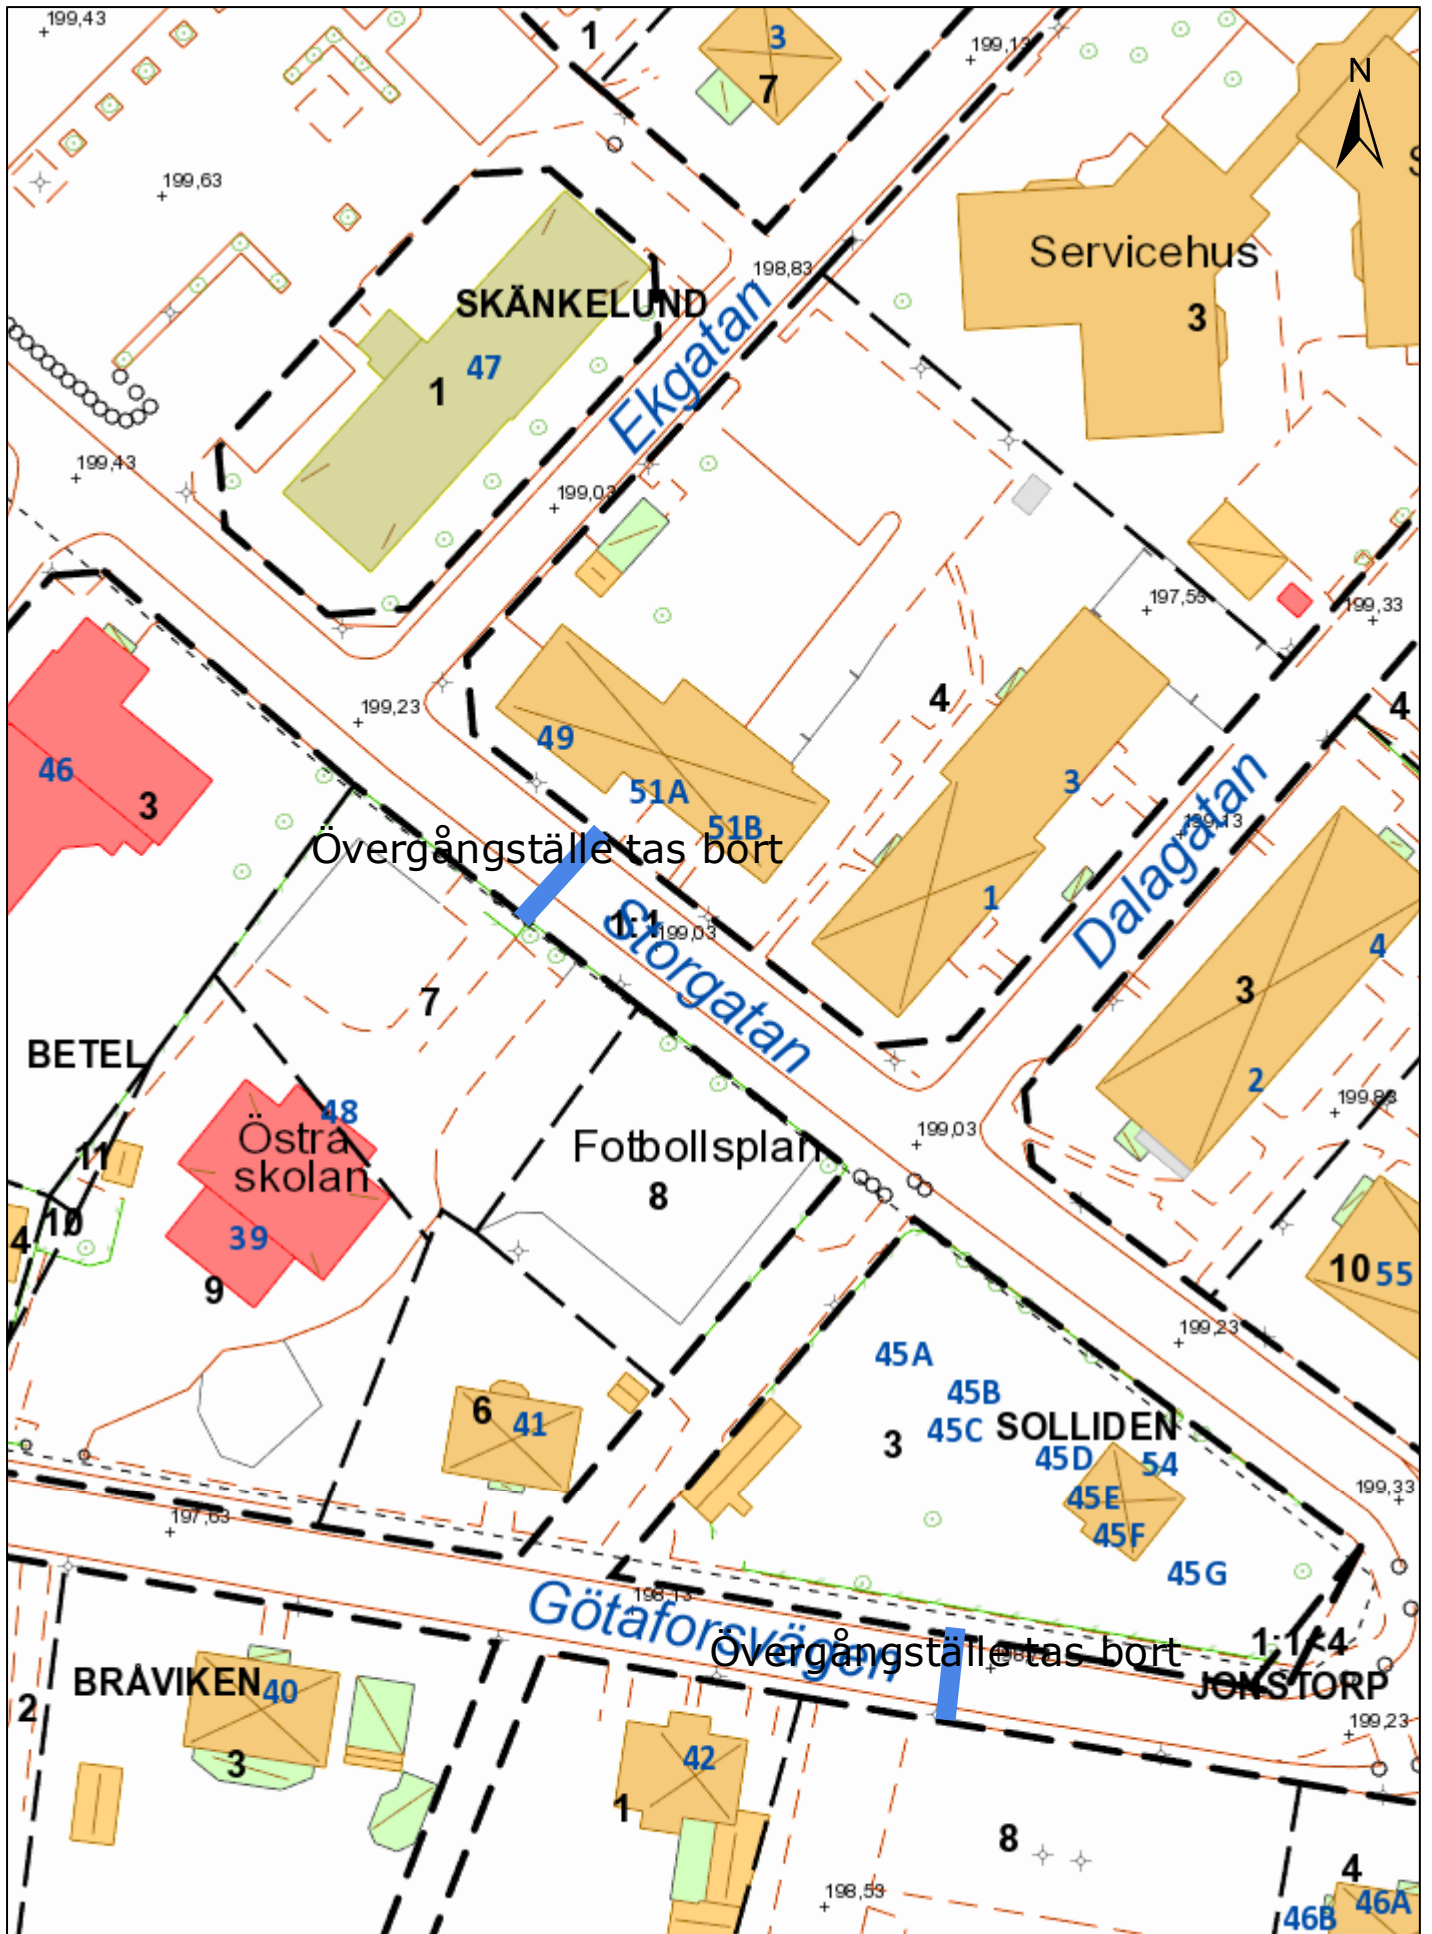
199,43
1
3
7
199,13
N
S
199,63
Servicehus
3
198,83
SKÄNKELUND
47
1
Ekgatan
199,43
199,03
197,58
199,33
199,23
4
4
49
3
46
3
51A
51B
199,13
Övergångställe tas bort
1:1
199,03
1
Dalagatan
Storgatan
4
7
3
BETEL
2
48
Östra skolan
199,88
Fotbollsplan
199,03
11
8
4
10
39
10
55
9
199,23
45A
6
41
45B
45C
SOLLIDEN
3
45D
54
199,33
197,63
45E
45F
45G
198,13
Götaforsvägen
Övergångställe tas bort
1:14
JONSTORP
BRÅVIKEN
40
199,23
2
3
42
1
8
4
198,53
46B
46A